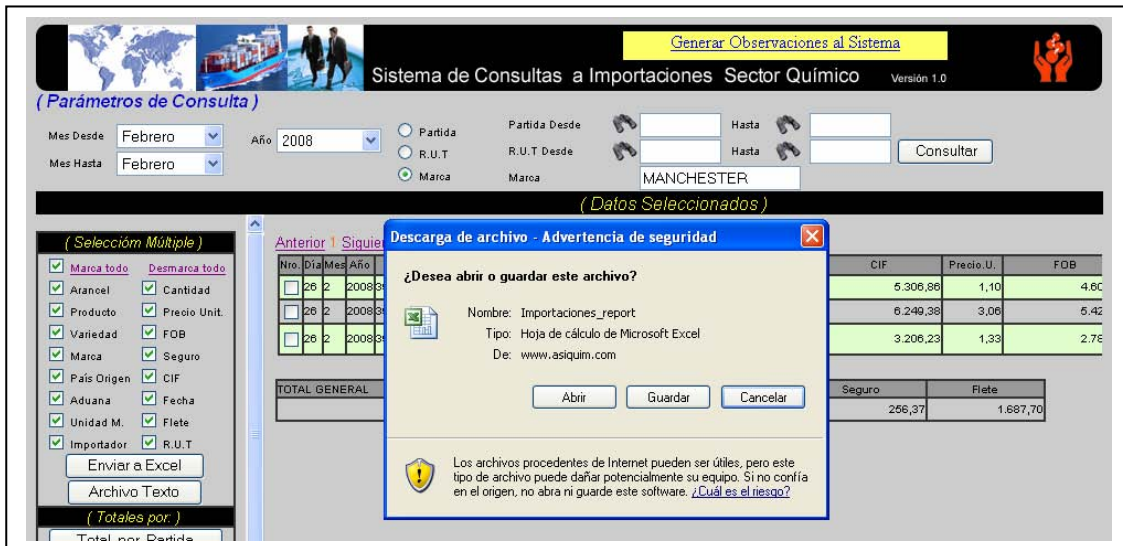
Generar Observaciones al Sistema

Sistema de Consultas a Importaciones Sector Químico Versión 1.0

( Parámetros de Consulta )

Mes Desde Febrero
Mes Hasta Febrero
Año 2008
Partida
R.U.T
Marca
Partida Desde
R.U.T Desde
Marca MANCHESTER
Hasta
Hasta
Consultar

( Datos Seleccionados )

( Seleccióm Múltiple )
Marca todo Desmarca todo
Arancel Cantidad
Producto Precio Unit.
Variedad FOB
Marca Seguro
País Origen CIF
Aduana Fecha
Unidad M. Flete
Importador R.U.T
Enviar a Excel
Archivo Texto
( Totales por: )
Total por Partida

Anterior 1 Siguie

| Nro. | Día | Mes | Año | CIF | Precio.U. | FOB |
|---|---|---|---|---|---|---|
| | 26 | 2 | 2008 | 5.306,86 | 1,10 | 4.60 |
| | 26 | 2 | 2008 | 6.249,38 | 3,06 | 5.42 |
| | 26 | 2 | 2008 | 3.206,23 | 1,33 | 2.76 |

| TOTAL GENERAL | Seguro | Flete |
|---|---|---|
| | 256,37 | 1.687,70 |

Descarga de archivo - Advertencia de seguridad

¿Desea abrir o guardar este archivo?

Nombre: Importaciones_report
Tipo: Hoja de cálculo de Microsoft Excel
De: www.asiquim.com

Abrir Guardar Cancelar

Los archivos procedentes de Internet pueden ser útiles, pero este tipo de archivo puede dañar potencialmente su equipo. Si no confía en el origen, no abra ni guarde este software. ¿Cuál es el riesgo?